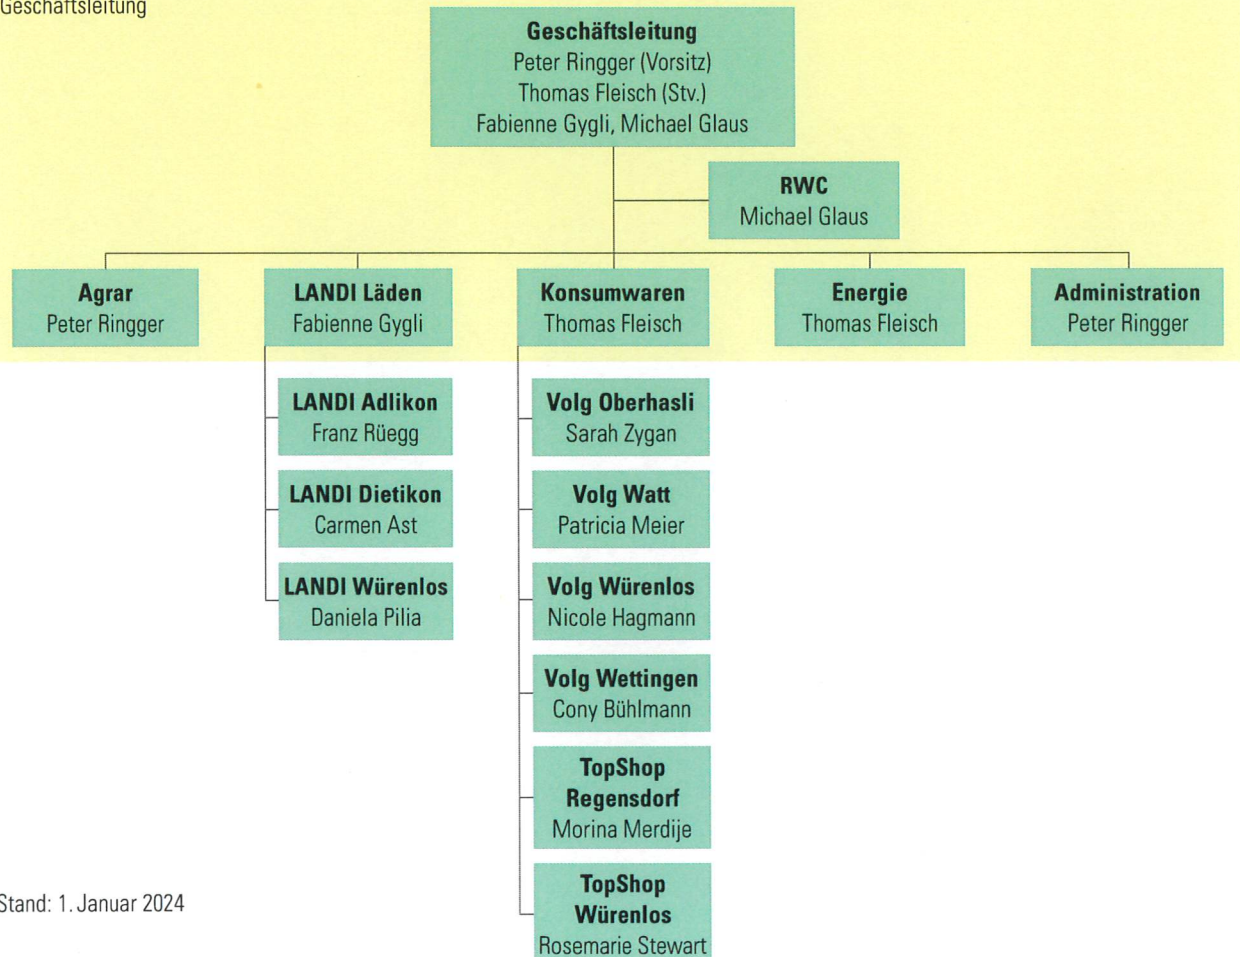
Geschäftsleitung

Geschäftsleitung
Peter Ringger (Vorsitz)
Thomas Fleisch (Stv.)
Fabienne Gygli, Michael Glaus

RWC
Michael Glaus

Agrar
Peter Ringger

LANDI Läden
Fabienne Gygli

Konsumwaren
Thomas Fleisch

Energie
Thomas Fleisch

Administration
Peter Ringger

LANDI Adlikon
Franz Rüegg

LANDI Dietikon
Carmen Ast

LANDI Würenlos
Daniela Pilia

Volg Oberhasli
Sarah Zygan

Volg Watt
Patricia Meier

Volg Würenlos
Nicole Hagmann

Volg Wettingen
Cony Bühlmann

TopShop Regensdorf
Morina Merdije

TopShop Würenlos
Rosemarie Stewart

Stand: 1. Januar 2024